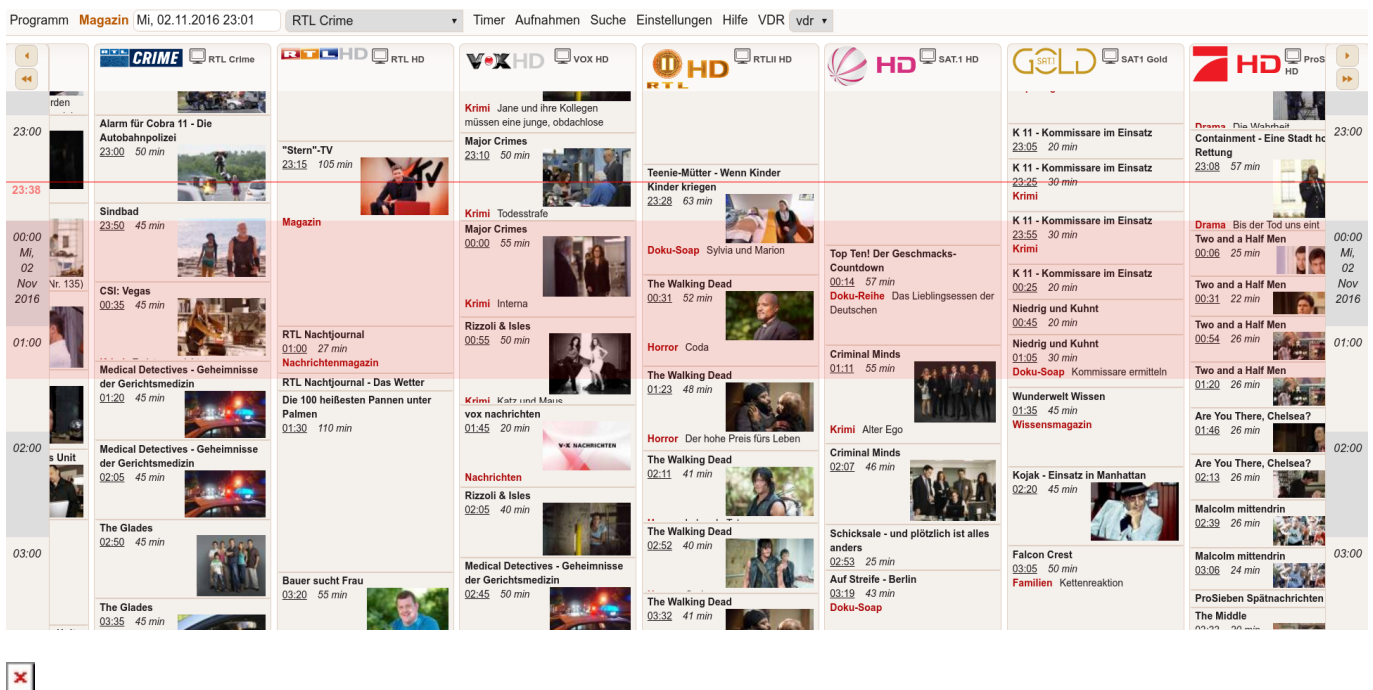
Programm Magazin Mi, 02.11.2016 23:01 RTL Crime Timer Aufnahmen Suche Einstellungen Hilfe VDR vdr

RTL CRIME RTL Crime
RTL HD RTL HD
VOX HD VOX HD
RTL II HD RTLII HD
HD SAT.1 HD
GOLD SAT1 Gold
HD ProSieben HD

23:00
23:38
00:00 Mi, 02 Nov 2016
01:00
02:00
03:00

rden
Nr. 135)
s Unit

Alarm für Cobra 11 - Die Autobahnpolizei
23:00 50 min

Sindbad
23:50 45 min

CSI: Vegas
00:35 45 min

Medical Detectives - Geheimnisse der Gerichtsmedizin
01:20 45 min

Medical Detectives - Geheimnisse der Gerichtsmedizin
02:05 45 min

The Glades
02:50 45 min

The Glades
03:35 45 min

"Stern"-TV
23:15 105 min
Magazin

RTL Nachtjournal
01:00 27 min
Nachrichtenmagazin

RTL Nachtjournal - Das Wetter

Die 100 heißesten Pannen unter Palmen
01:30 110 min

Bauer sucht Frau
03:20 55 min

Krimi Jane und ihre Kollegen müssen eine junge, obdachlose

Major Crimes
23:10 50 min
Krimi Todesstrafe

Major Crimes
00:00 55 min
Krimi Interna

Rizzoli & Isles
00:55 50 min
Krimi Katz und Maus

vox nachrichten
01:45 20 min
Nachrichten

Rizzoli & Isles
02:05 40 min

Medical Detectives - Geheimnisse der Gerichtsmedizin
02:45 50 min

Teenie-Mütter - Wenn Kinder Kinder kriegen
23:28 63 min
Doku-Soap Sylvia und Marion

The Walking Dead
00:31 52 min
Horror Coda

The Walking Dead
01:23 48 min
Horror Der hohe Preis fürs Leben

The Walking Dead
02:11 41 min

The Walking Dead
02:52 40 min

The Walking Dead
03:32 41 min

Top Ten! Der Geschmacks-Countdown
00:14 57 min
Doku-Reihe Das Lieblingsessen der Deutschen

Criminal Minds
01:11 55 min
Krimi Alter Ego

Criminal Minds
02:07 46 min

Schicksale - und plötzlich ist alles anders
02:53 25 min

Auf Streife - Berlin
03:19 43 min
Doku-Soap

K 11 - Kommissare im Einsatz
23:05 20 min

K 11 - Kommissare im Einsatz
23:25 30 min
Krimi

K 11 - Kommissare im Einsatz
23:55 30 min
Krimi

K 11 - Kommissare im Einsatz
00:25 20 min

Niedrig und Kuhnt
00:45 20 min

Niedrig und Kuhnt
01:05 30 min
Doku-Soap Kommissare ermitteln

Wunderwelt Wissen
01:35 45 min
Wissensmagazin

Kojak - Einsatz in Manhattan
02:20 45 min

Falcon Crest
03:05 50 min
Familien Kettenreaktion

Drama Die Wahrheit
Containment - Eine Stadt hofft auf Rettung
23:08 57 min
Drama Bis der Tod uns eint

Two and a Half Men
00:06 25 min

Two and a Half Men
00:31 22 min

Two and a Half Men
00:54 26 min

Two and a Half Men
01:20 26 min

Are You There, Chelsea?
01:46 26 min

Are You There, Chelsea?
02:13 26 min

Malcolm mittendrin
02:39 26 min

Malcolm mittendrin
03:06 24 min

ProSieben Spätnachrichten

The Middle